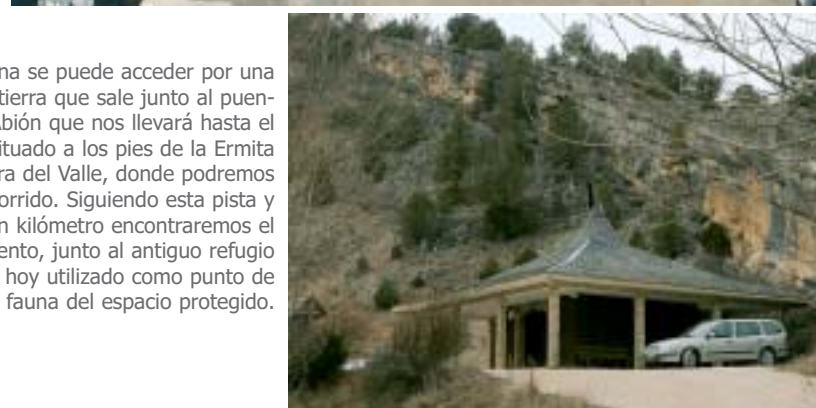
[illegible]na se puede acceder por una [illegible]tierra que sale junto al puen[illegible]abión que nos llevará hasta el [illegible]ituado a los pies de la Ermita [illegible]ra del Valle, donde podremos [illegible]orrido. Siguiendo esta pista y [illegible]n kilómetro encontraremos el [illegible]ento, junto al antiguo refugio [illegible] hoy utilizado como punto de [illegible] fauna del espacio protegido.